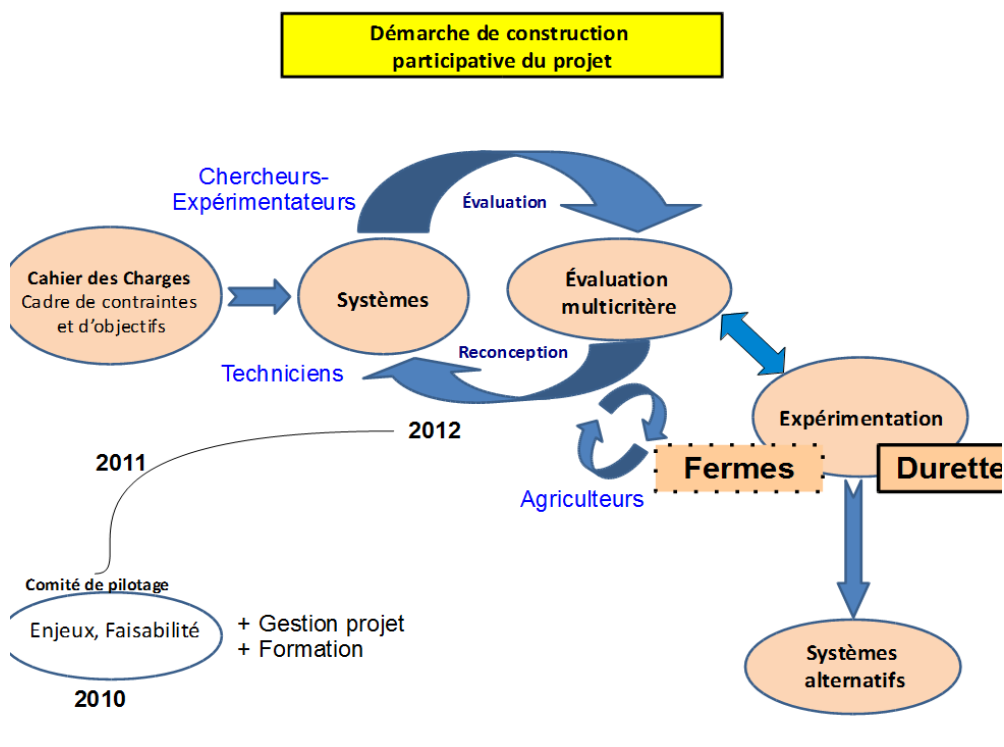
Démarche de construction participative du projet

Chercheurs-Expérimentateurs

Évaluation

Cahier des Charges
Cadre de contraintes et d'objectifs

Systèmes

Évaluation multicritère

Reconception

Techniciens

2012

2011

Expérimentation

Fermes

Durette

Agriculteurs

Comité de pilotage

Enjeux, Faisabilité

+ Gestion projet
+ Formation

2010

Systèmes alternatifs